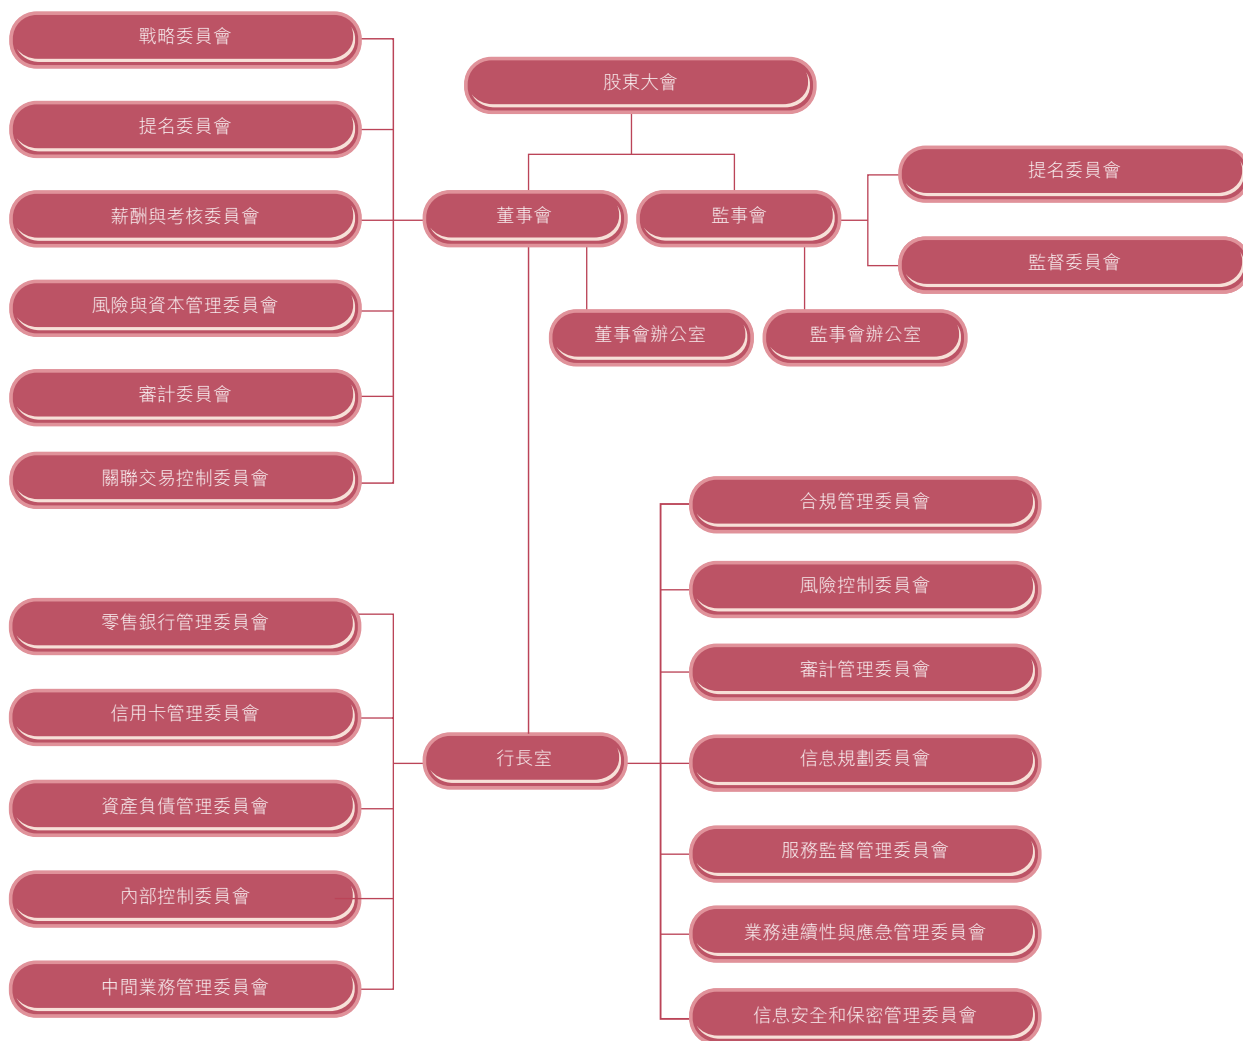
股東大會

戰略委員會

提名委員會

薪酬與考核委員會

風險與資本管理委員會

審計委員會

關聯交易控制委員會

董事會

監事會

提名委員會

監督委員會

董事會辦公室

監事會辦公室

合規管理委員會

風險控制委員會

審計管理委員會

信息規劃委員會

服務監督管理委員會

業務連續性與應急管理委員會

信息安全和保密管理委員會

零售銀行管理委員會

信用卡管理委員會

資產負債管理委員會

內部控制委員會

中間業務管理委員會

行長室